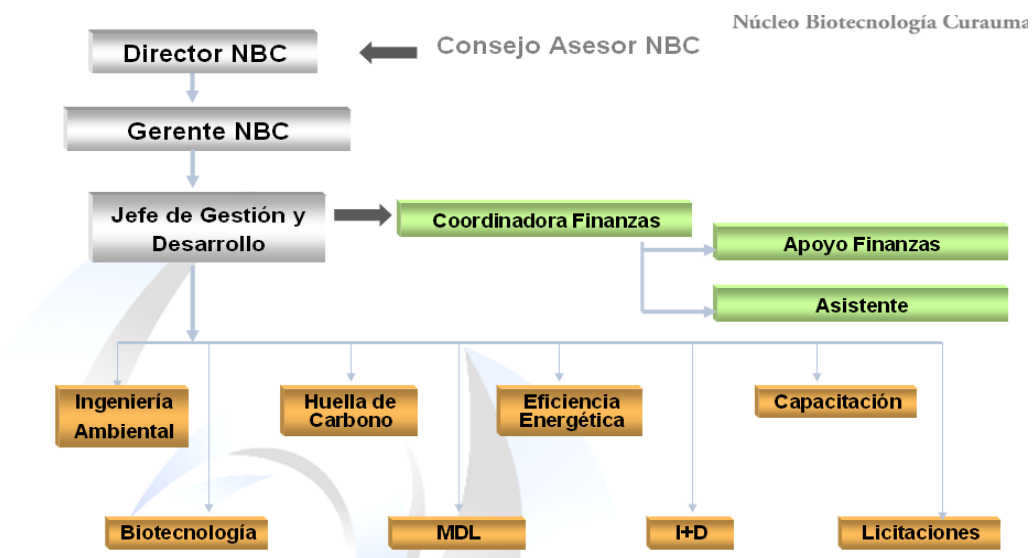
Núcleo Biotecnología Curauma

Director NBC

Consejo Asesor NBC

Gerente NBC

Jefe de Gestión y Desarrollo

Coordinadora Finanzas

Apoyo Finanzas

Asistente

Ingeniería Ambiental

Huella de Carbono

Eficiencia Energética

Capacitación

Biotecnología

MDL

I+D

Licitaciones